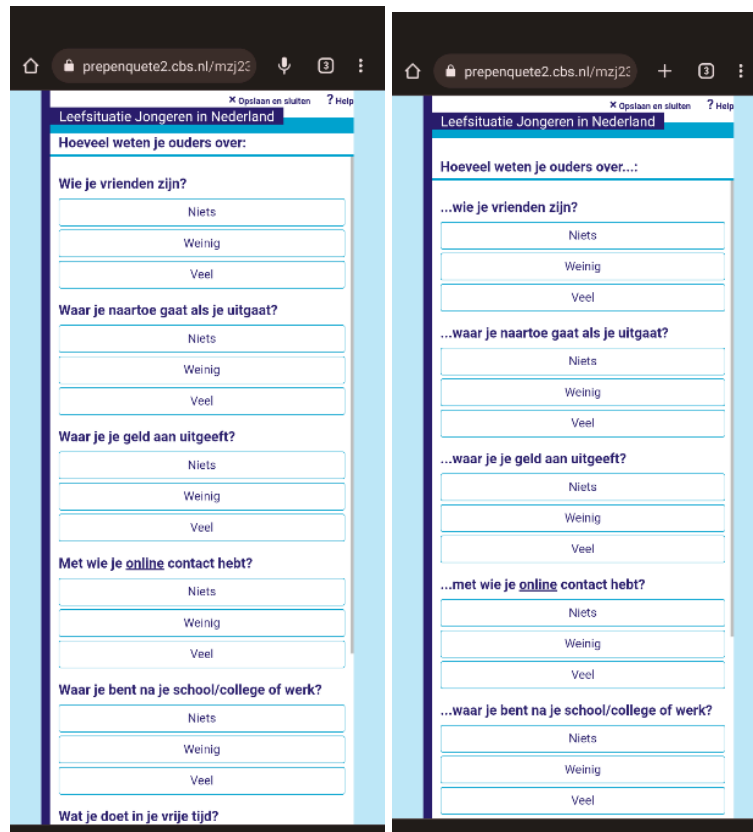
prepenquete2.cbs.nl/mzj23

3

× Opslaan en sluiten ? Help

Leefsituatie Jongeren in Nederland

Hoeveel weten je ouders over:

Wie je vrienden zijn?

Niets

Weinig

Veel

Waar je naartoe gaat als je uitgaat?

Niets

Weinig

Veel

Waar je je geld aan uitgeeft?

Niets

Weinig

Veel

Met wie je online contact hebt?

Niets

Weinig

Veel

Waar je bent na je school/college of werk?

Niets

Weinig

Veel

Wat je doet in je vrije tijd?

prepenquete2.cbs.nl/mzj23

+

3

× Opslaan en sluiten ? Help

Leefsituatie Jongeren in Nederland

Hoeveel weten je ouders over...:

...wie je vrienden zijn?

Niets

Weinig

Veel

...waar je naartoe gaat als je uitgaat?

Niets

Weinig

Veel

...waar je je geld aan uitgeeft?

Niets

Weinig

Veel

...met wie je online contact hebt?

Niets

Weinig

Veel

...waar je bent na je school/college of werk?

Niets

Weinig

Veel